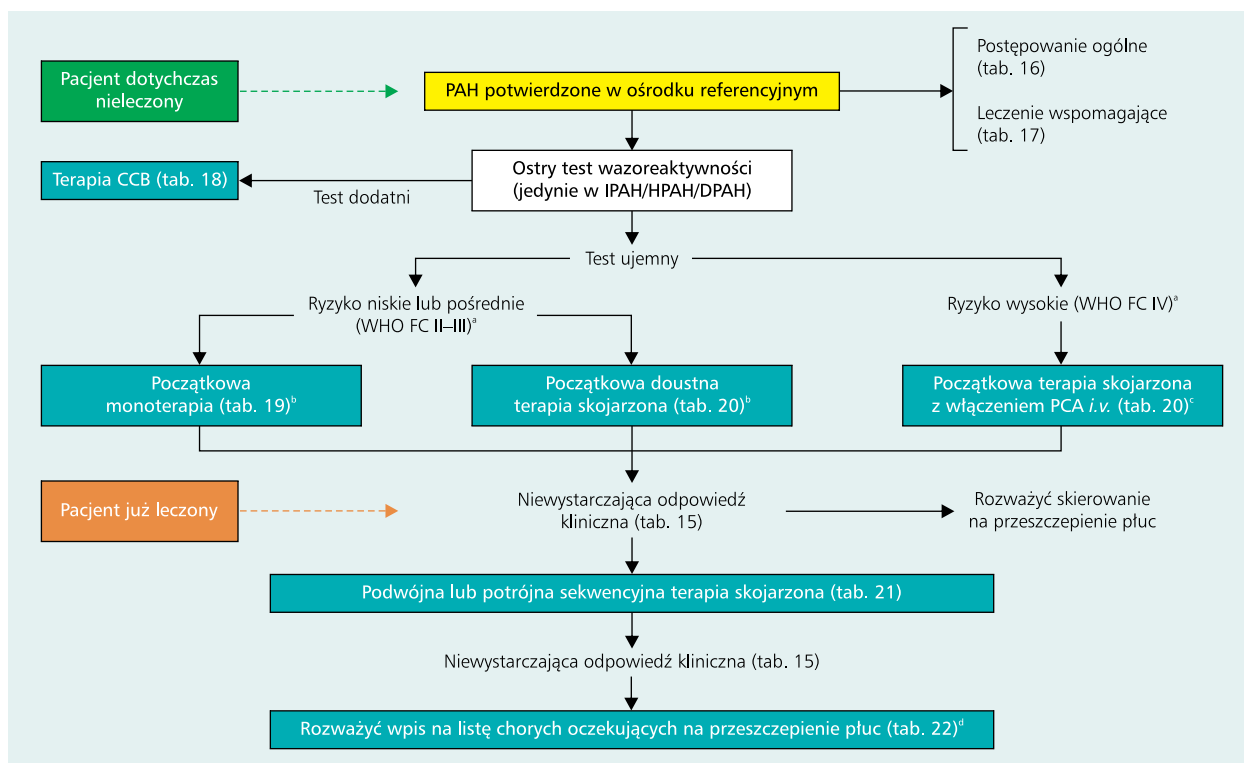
Pacjent dotychczas nieleczony

PAH potwierdzone w ośrodku referencyjnym

Postępowanie ogólne (tab. 16)

Leczenie wspomagające (tab. 17)

Terapia CCB (tab. 18)

Test dodatni

Ostry test wazoreaktywności (jedynie w IPAH/HPAH/DPAH)

Test ujemny

Ryzyko niskie lub pośrednie (WHO FC II–III)$^{a}$

Ryzyko wysokie (WHO FC IV)$^{a}$

Początkowa monoterapia (tab. 19)$^{b}$

Początkowa doustna terapia skojarzona (tab. 20)$^{b}$

Początkowa terapia skojarzona z włączeniem PCA *i.v.* (tab. 20)$^{c}$

Pacjent już leczony

Niewystarczająca odpowiedź kliniczna (tab. 15)

Rozważyć skierowanie na przeszczepienie płuc

Podwójna lub potrójna sekwencyjna terapia skojarzona (tab. 21)

Niewystarczająca odpowiedź kliniczna (tab. 15)

Rozważyć wpis na listę chorych oczekujących na przeszczepienie płuc (tab. 22)$^{d}$